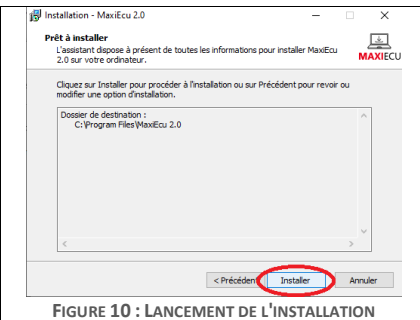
Installation - MaxiEcu 2.0

Prêt à installer
L'assistant dispose à présent de toutes les informations pour installer MaxiEcu 2.0 sur votre ordinateur.

MAXIECU

Cliquez sur Installer pour procéder à l'installation ou sur Précédent pour revoir ou modifier une option d'installation.

Dossier de destination :
C:\Program Files\MaxiEcu 2.0

< Précédent | Installer | Annuler

FIGURE 10 : LANCEMENT DE L'INSTALLATION